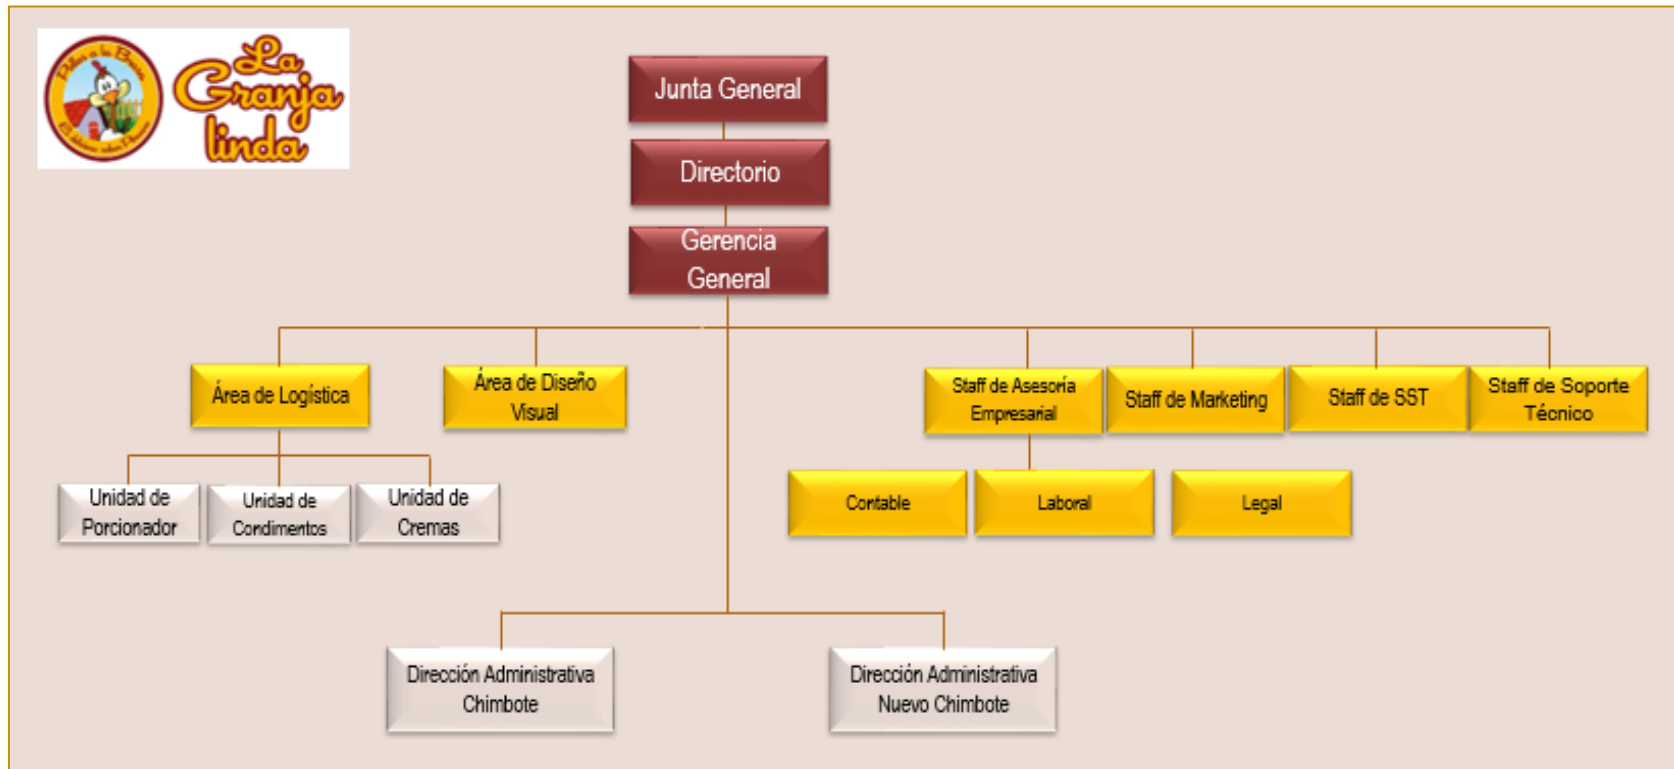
Pollos a la Brasa
El sabor más Peruano
La Granja linda

Junta General

Directorio

Gerencia General

Área de Logística

Área de Diseño Visual

Staff de Asesoría Empresarial

Staff de Marketing

Staff de SST

Staff de Soporte Técnico

Unidad de Porcionador

Unidad de Condimentos

Unidad de Cremas

Contable

Laboral

Legal

Dirección Administrativa Chimbote

Dirección Administrativa Nuevo Chimbote